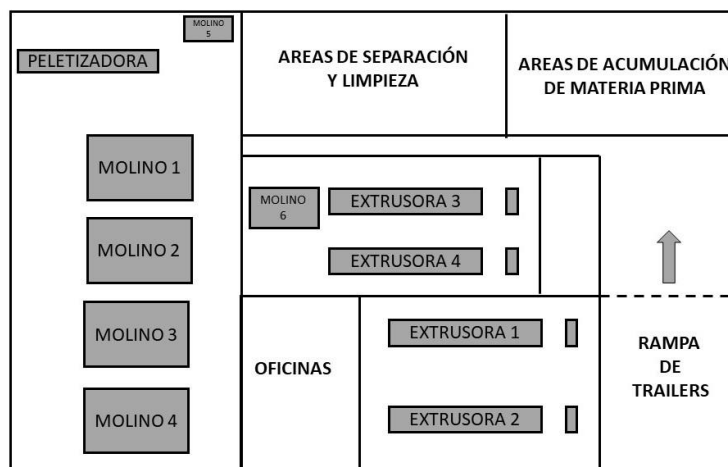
MOLINO 5

PELETIZADORA

AREAS DE SEPARACIÓN Y LIMPIEZA

AREAS DE ACUMULACIÓN DE MATERIA PRIMA

MOLINO 1

MOLINO 6

EXTRUSORA 3

MOLINO 2

EXTRUSORA 4

MOLINO 3

EXTRUSORA 1

RAMPA DE TRAILERS

OFICINAS

MOLINO 4

EXTRUSORA 2